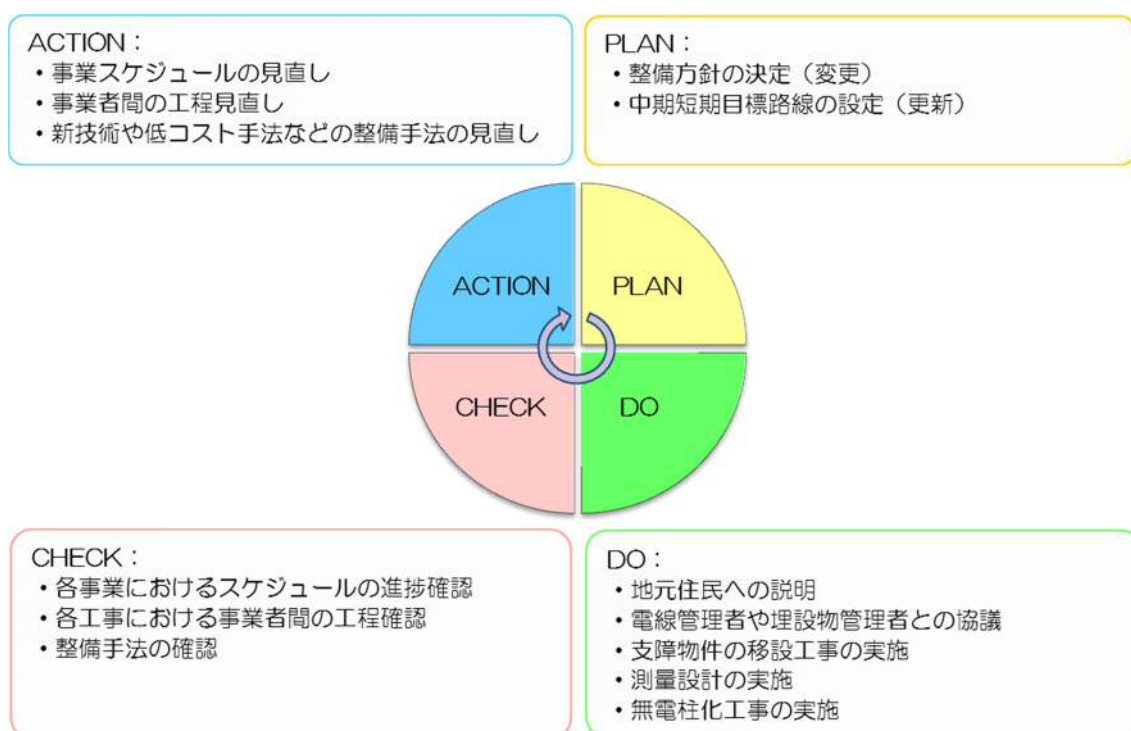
ACTION：
・事業スケジュールの見直し
・事業者間の工程見直し
・新技術や低コスト手法などの整備手法の見直し

PLAN：
・整備方針の決定（変更）
・中期短期目標路線の設定（更新）

ACTION

PLAN

CHECK

DO

CHECK：
・各事業におけるスケジュールの進捗確認
・各工事における事業者間の工程確認
・整備手法の確認

DO：
・地元住民への説明
・電線管理者や埋設物管理者との協議
・支障物件の移設工事の実施
・測量設計の実施
・無電柱化工事の実施